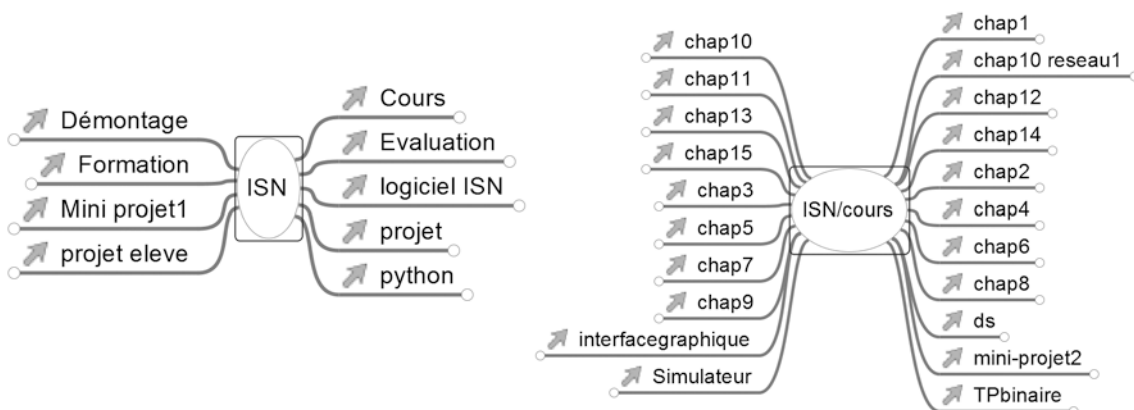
Démontage
Formation
Mini projet1
projet eleve
ISN
Cours
Evaluation
logiciel ISN
projet
python

chap10
chap11
chap13
chap15
chap3
chap5
chap7
chap9
interfacegraphique
Simulateur
ISN/cours
chap1
chap10 reseau1
chap12
chap14
chap2
chap4
chap6
chap8
ds
mini-projet2
TPbinaire